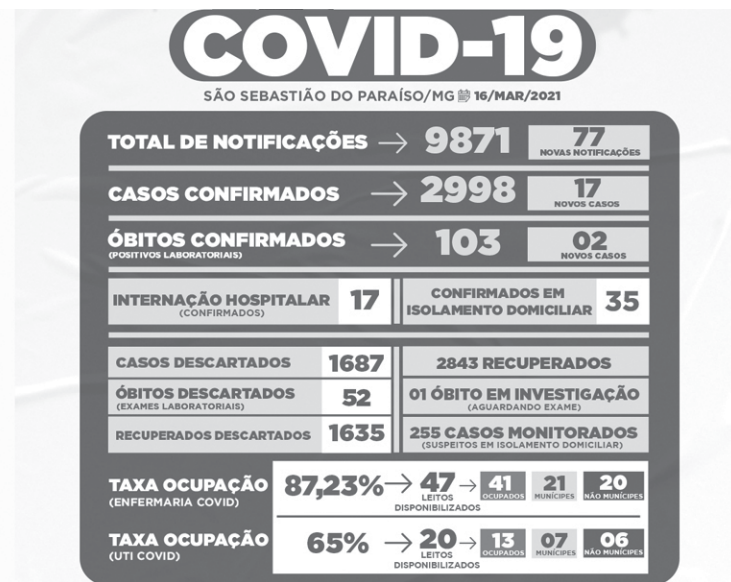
COVID-19

SÃO SEBASTIÃO DO PARAÍSO/MG 16/MAR/2021

TOTAL DE NOTIFICAÇÕES → 9871 77 NOVAS NOTIFICAÇÕES

CASOS CONFIRMADOS → 2998 17 NOVOS CASOS

ÓBITOS CONFIRMADOS (POSITIVOS LABORATORIAIS) → 103 02 NOVOS CASOS

INTERNAÇÃO HOSPITALAR (CONFIRMADOS) 17

CONFIRMADOS EM ISOLAMENTO DOMICILIAR 35

CASOS DESCARTADOS 1687

ÓBITOS DESCARTADOS (EXAMES LABORATORIAIS) 52

RECUPERADOS DESCARTADOS 1635

2843 RECUPERADOS

01 ÓBITO EM INVESTIGAÇÃO (AGUARDANDO EXAME)

255 CASOS MONITORADOS (SUSPEITOS EM ISOLAMENTO DOMICILIAR)

TAXA OCUPAÇÃO (ENFERMARIA COVID) 87,23% → 47 LEITOS DISPONIBILIZADOS → 41 OCUPADOS 21 MUNÍCIPES 20 NÃO MUNÍCIPES

TAXA OCUPAÇÃO (UTI COVID) 65% → 20 LEITOS DISPONIBILIZADOS → 13 OCUPADOS 07 MUNÍCIPES 06 NÃO MUNÍCIPES